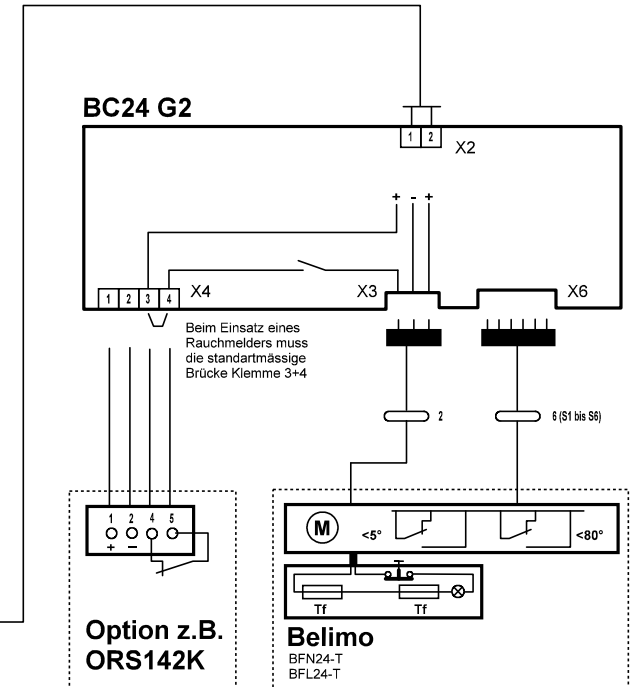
BC24 G2

1 2 X2

+ - +

1 2 3 4 X4

X3

X6

Beim Einsatz eines Rauchmelders muss die standartmässige Brücke Klemme 3+4

2

6 (S1 bis S6)

1 2 4 5
+ -

M

<5°

<80°

Tf

Tf

Option z.B. ORS142K

Belimo
BFN24-T
BFL24-T